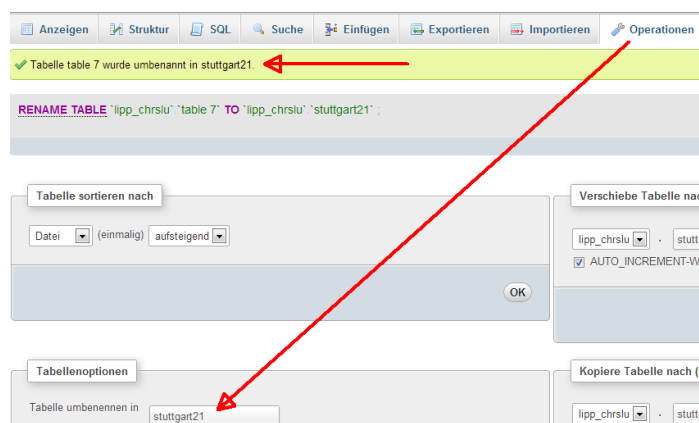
Anzeigen | Struktur | SQL | Suche | Einfügen | Exportieren | Importieren | Operationen

Tabelle table 7 wurde umbenannt in stuttgart21.

RENAME TABLE `lipp_chrslu`.`table 7` TO `lipp_chrslu`.`stuttgart21` ;

Tabelle sortieren nach

Datei (einmalig) aufsteigend

OK

Verschiebe Tabelle nac

lipp_chrslu . stutt

AUTO_INCREMENT-W

Tabellenoptionen

Tabelle umbenennen in stuttgart21

Kopiere Tabelle nach (

lipp_chrslu . stutt